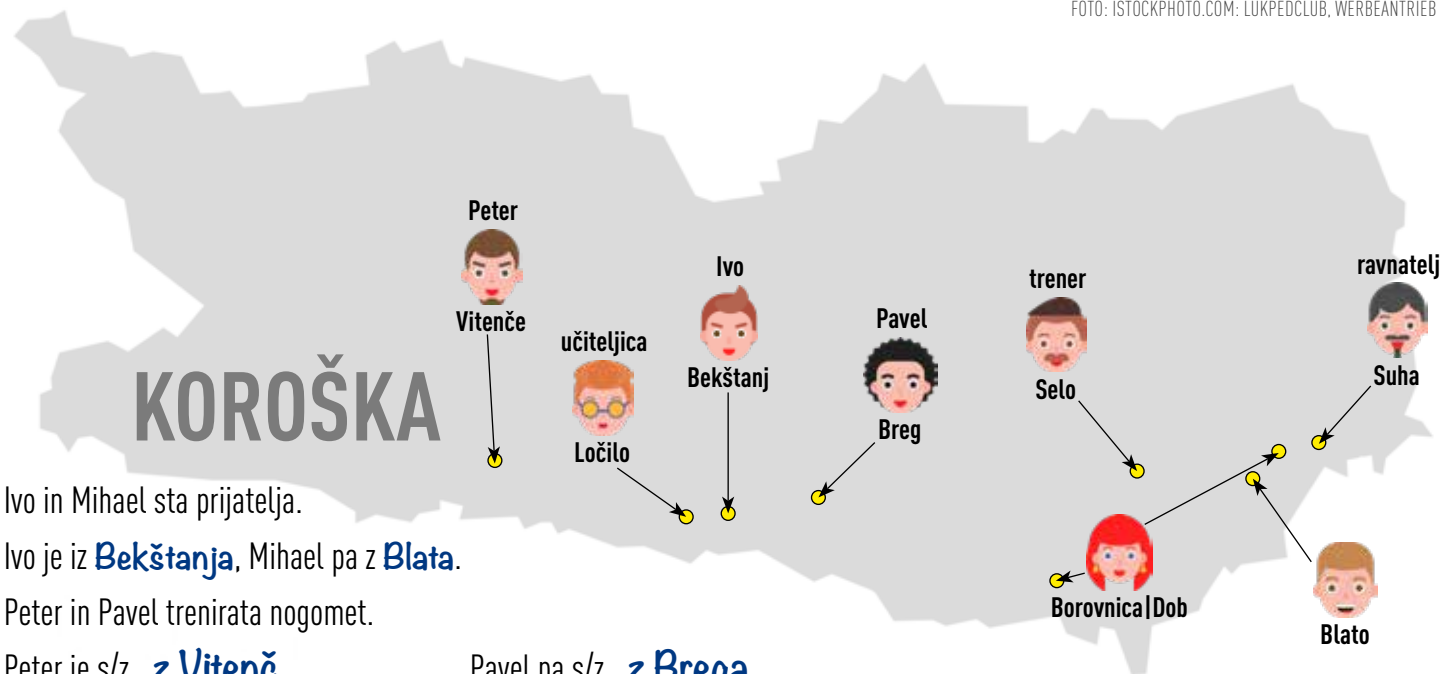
FOTO: ISTOCKPHOTO.COM: LUKPEDCLUB, WERBEANTRIEB

KOROŠKA

Peter
Vitenče

učiteljica
Ločilo

Ivo
Bekštanj

Pavel
Breg

trener
Selo

ravnatelj
Suha

Borovnica|Dob

Blato

Ivo in Mihael sta prijatelja.

Ivo je iz **Bekštanja**, Mihael pa z **Blata**.

Peter in Pavel trenirata nogomet.

Peter je s/z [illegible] Pavel pa s/z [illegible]